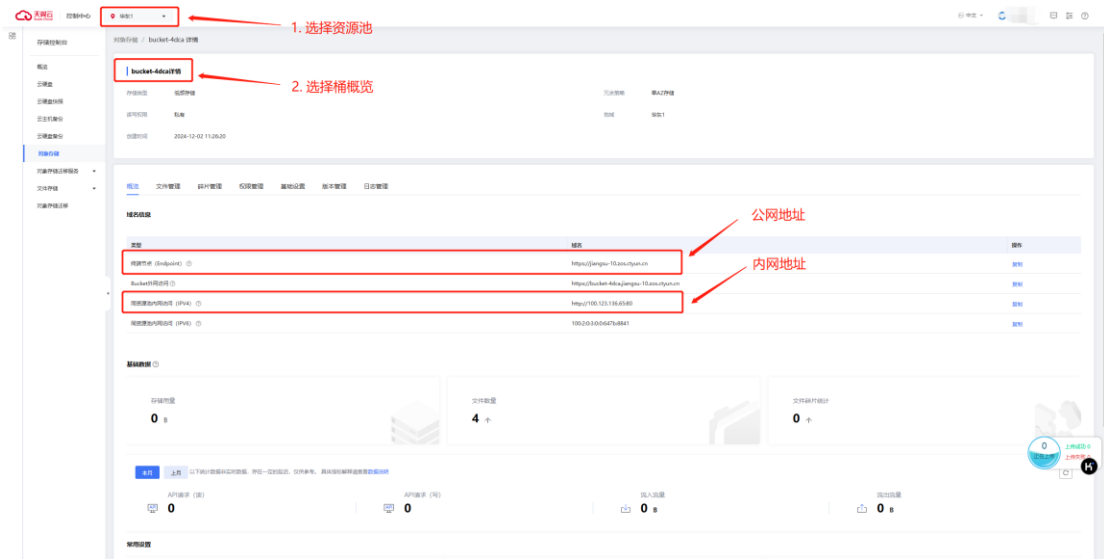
天翼云 控制中心 华东1

1. 选择资源池

存储控制台
概览
云硬盘
云硬盘快照
云主机备份
云硬盘备份
对象存储
对象存储迁移服务
文件存储
对象存储迁移

对象存储 / bucket-4dca 详情

bucket-4dca详情

2. 选择桶概览

存储类型 标准存储
冗余策略 单AZ存储
读写权限 私有
地域 华东1
创建时间 2024-12-02 11:26:20

概览 文件管理 碎片管理 权限管理 基础设置 版本管理 日志管理

域名信息

公网地址

内网地址

| 类型 | 域名 | 操作 |
|---|---|---|
| 终端节点（Endpoint） | https://jiangsu-10.zos.ctyun.cn | 复制 |
| Bucket访问域名 | https://bucket-4dca.jiangsu-10.zos.ctyun.cn | 复制 |
| 同资源池内网访问（IPV4） | http://100.123.136.65:80 | 复制 |
| 同资源池内网访问（IPV6） | 100:2:0:3:0:0:647b:8841 | 复制 |

基础数据

存储容量
0 B

文件数量
4 个

文件碎片统计
0 个

本月 上月

API请求（读）
0

API请求（写）
0

流入流量
0 B

流出流量
0 B

常用设置

0
上传成功 0
上传失败 0